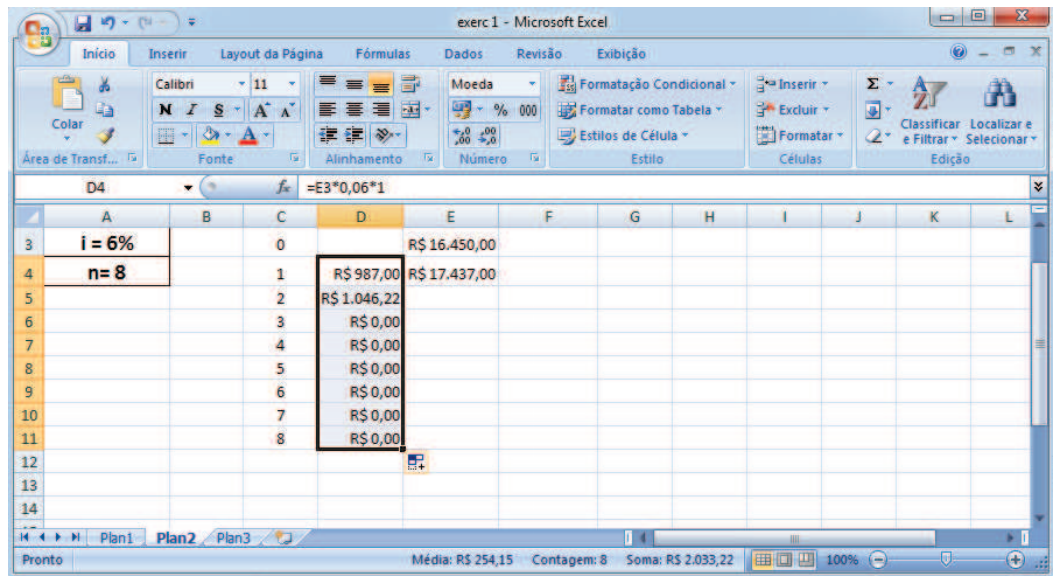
exerc 1 - Microsoft Excel

Início Inserir Layout da Página Fórmulas Dados Revisão Exibição

Colar
Área de Transf...
Calibri 11
N I S A A
Fonte
Alinhamento
Moeda
% 000
Número
Formatação Condicional
Formatar como Tabela
Estilos de Célula
Estilo
Inserir
Excluir
Formatar
Células
Classificar e Filtrar
Localizar e Selecionar
Edição

D4 $f_x$ =E3*0,06*1

| | A | B | C | D | E | F | G | H | I | J | K | L |
|---|---|---|---|---|---|---|---|---|---|---|---|---|
| 3 | i = 6% | | 0 | | R$ 16.450,00 | | | | | | | |
| 4 | n= 8 | | 1 | R$ 987,00 | R$ 17.437,00 | | | | | | | |
| 5 | | | 2 | R$ 1.046,22 | | | | | | | | |
| 6 | | | 3 | R$ 0,00 | | | | | | | | |
| 7 | | | 4 | R$ 0,00 | | | | | | | | |
| 8 | | | 5 | R$ 0,00 | | | | | | | | |
| 9 | | | 6 | R$ 0,00 | | | | | | | | |
| 10 | | | 7 | R$ 0,00 | | | | | | | | |
| 11 | | | 8 | R$ 0,00 | | | | | | | | |
| 12 | | | | | | | | | | | | |
| 13 | | | | | | | | | | | | |
| 14 | | | | | | | | | | | | |

Plan1 Plan2 Plan3

Pronto Média: R$ 254,15 Contagem: 8 Soma: R$ 2.033,22 100%